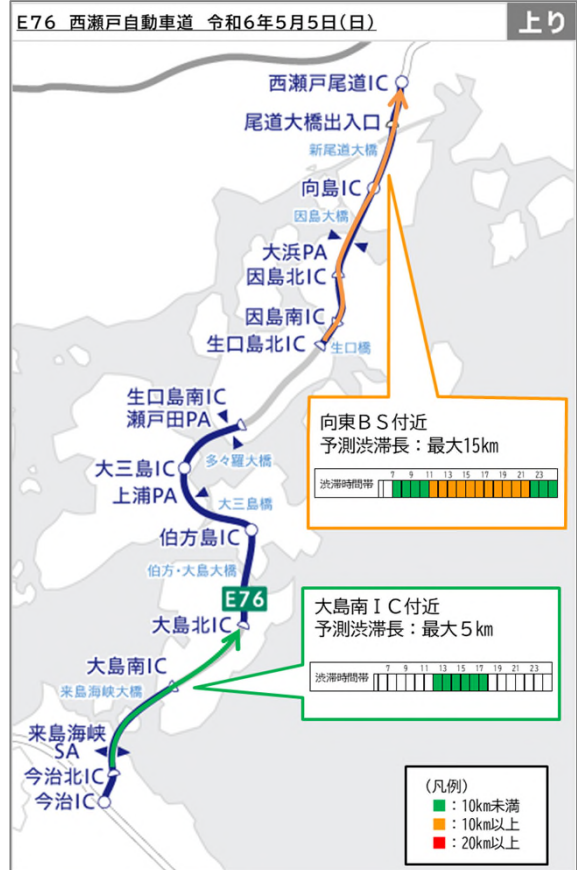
E76 西瀬戸自動車道 令和6年5月5日(日)

上り

西瀬戸尾道IC
尾道大橋出入口
新尾道大橋
向島IC
因島大橋
大浜PA
因島北IC
因島南IC
生口島北IC
生口橋

生口島南IC
瀬戸田PA
多々羅大橋
大三島IC
上浦PA
大三島橋
伯方島IC
伯方・大島大橋
E76
大島北IC
大島南IC
来島海峡大橋
来島海峡SA
今治北IC
今治IC

向東ＢＳ付近
予測渋滞長：最大15km

| 渋滞時間帯 | 7 | 9 | 11 | 13 | 15 | 17 | 19 | 21 | 23 |
|---|---|---|---|---|---|---|---|---|---|

大島南ＩＣ付近
予測渋滞長：最大５km

| 渋滞時間帯 | 7 | 9 | 11 | 13 | 15 | 17 | 19 | 21 | 23 |
|---|---|---|---|---|---|---|---|---|---|

（凡例）
：10km未満
：10km以上
：20km以上